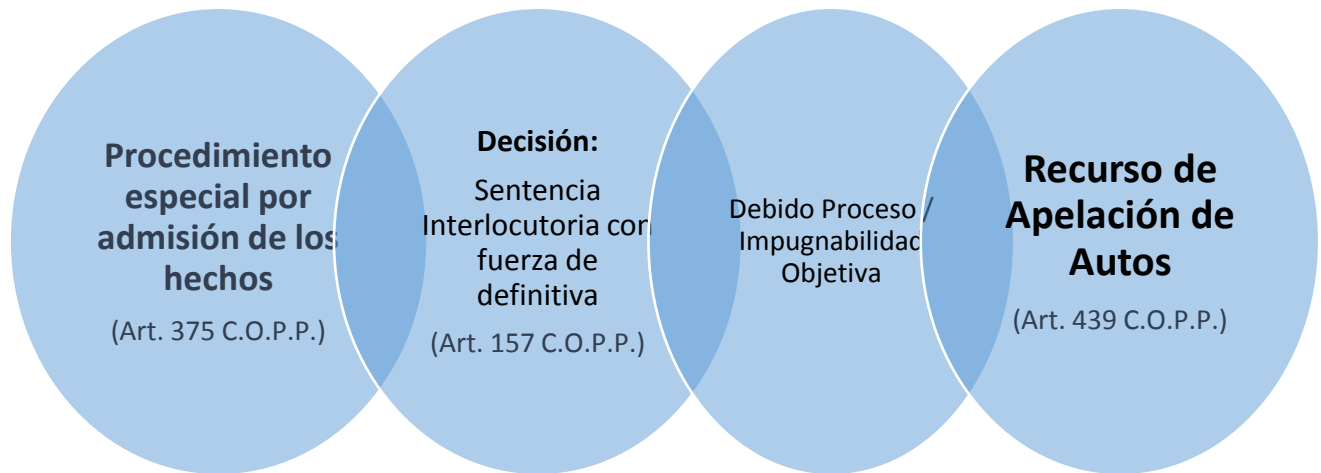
Procedimiento especial por admisión de los hechos

(Art. 375 C.O.P.P.)

Decisión:

Sentencia Interlocutoria con fuerza de definitiva

(Art. 157 C.O.P.P.)

Debido Proceso / Impugnabilidad Objetiva

Recurso de Apelación de Autos

(Art. 439 C.O.P.P.)